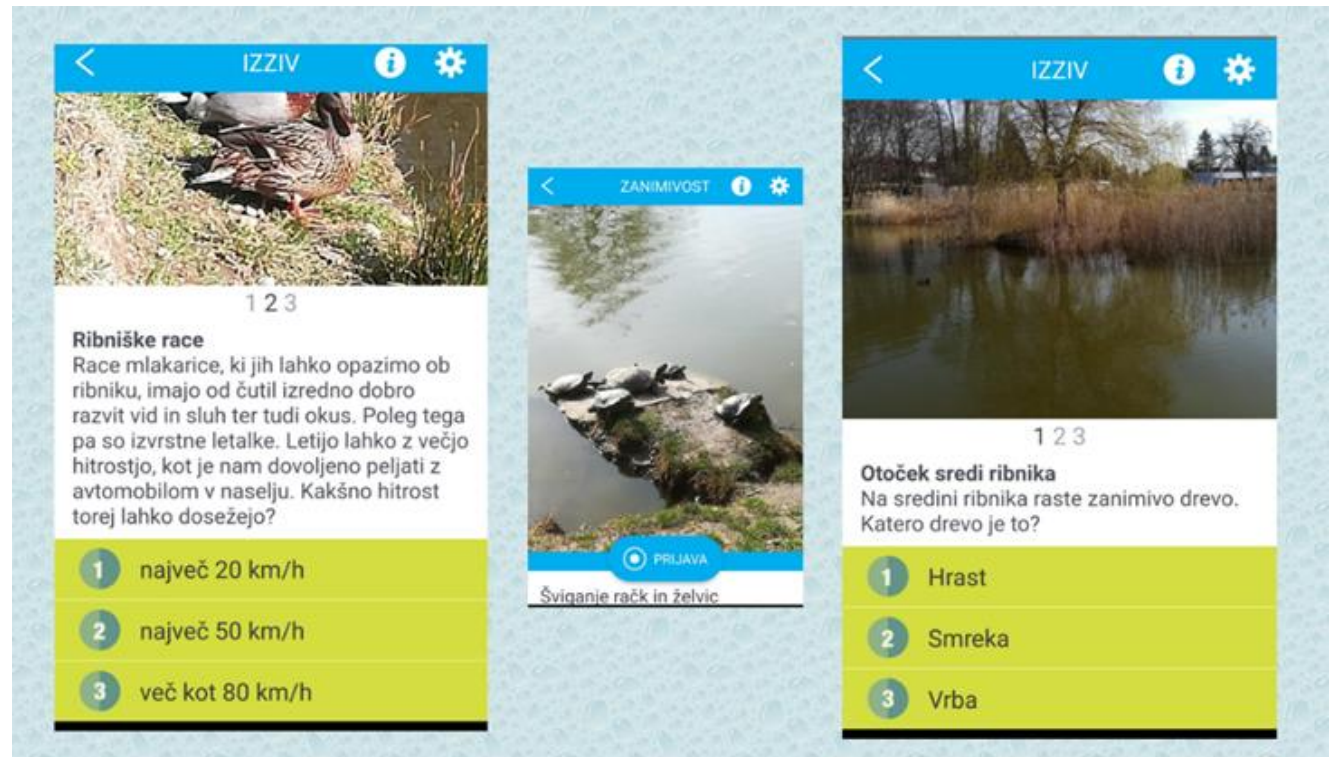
IZZIV

1 2 3

Ribniške race
Race mlakarice, ki jih lahko opazimo ob ribniku, imajo od čutil izredno dobro razvit vid in sluh ter tudi okus. Poleg tega pa so izvrstne letalke. Letijo lahko z večjo hitrostjo, kot je nam dovoljeno peljati z avtomobilom v naselju. Kakšno hitrost torej lahko dosežejo?

1 največ 20 km/h
2 največ 50 km/h
3 več kot 80 km/h

ZANIMIVOST

PRIJAVA

Šviganje rack in želvic

IZZIV

1 2 3

Otoček sredi ribnika
Na sredini ribnika raste zanimivo drevo. Katero drevo je to?

1 Hrast
2 Smreka
3 Vrba